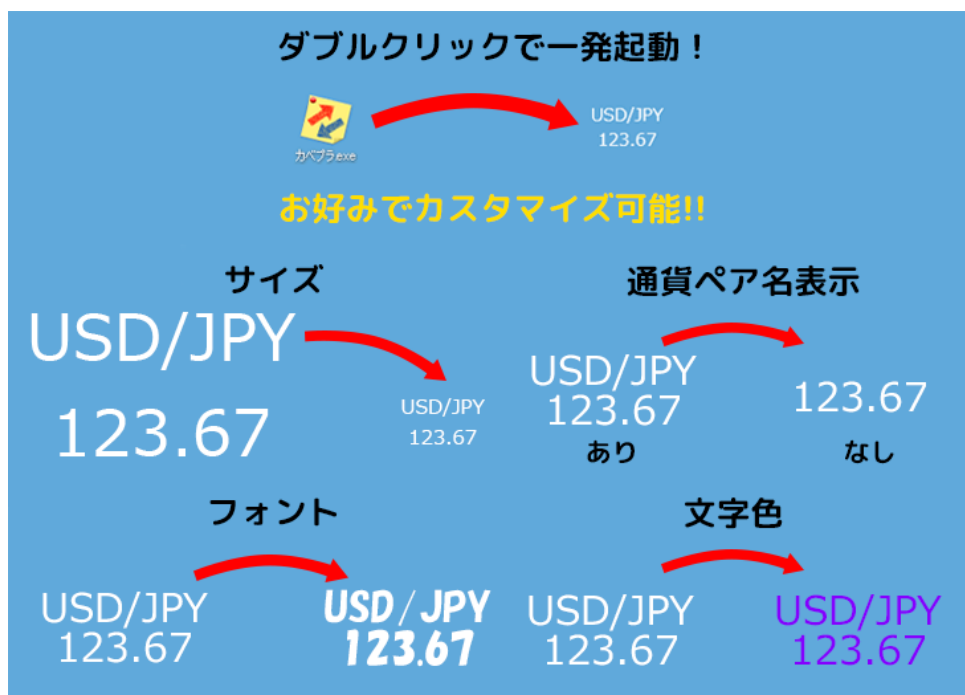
ダブルクリックで一発起動！

カベプラexe

USD/JPY
123.67

お好みでカスタマイズ可能!!

サイズ

USD/JPY
123.67

USD/JPY
123.67

通貨ペア名表示

USD/JPY
123.67
あり

123.67
なし

フォント

USD/JPY
123.67

USD/JPY
123.67

文字色

USD/JPY
123.67

USD/JPY
123.67